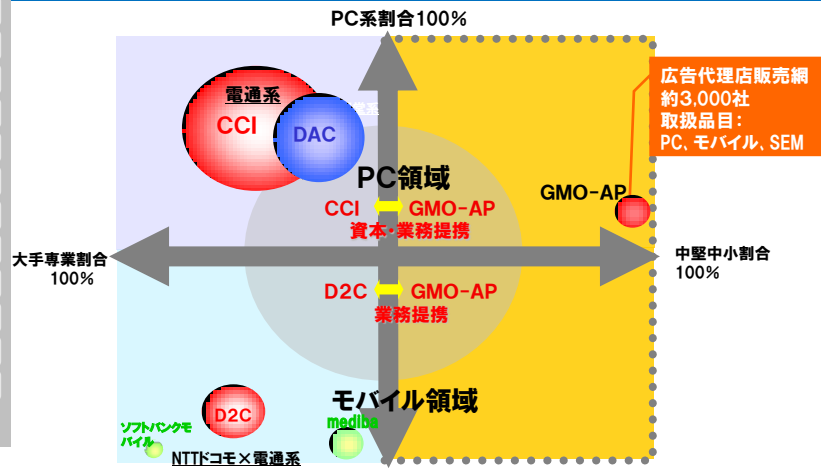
PC系割合100%

電通系
CCI
DAC
博報堂系

広告代理店販売網
約3,000社
取扱品目:
PC、モバイル、SEM

PC領域
GMO-AP
CCI GMO-AP
資本・業務提携

大手専業割合
100%

中堅中小割合
100%

D2C GMO-AP
業務提携

モバイル領域
D2C
mediba
ソフトバンクモバイル
NTTドコモ×電通系